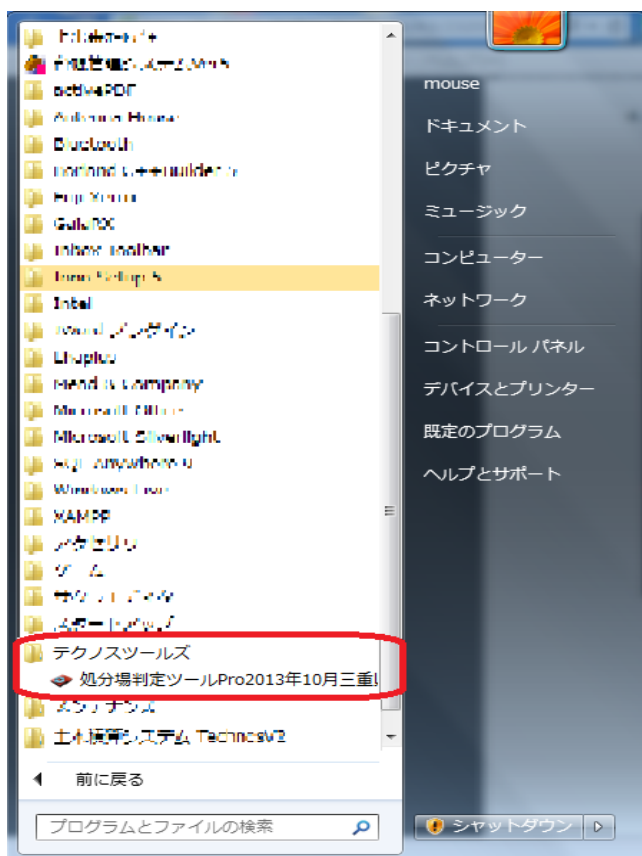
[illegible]
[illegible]
activePDF
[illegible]
Bluetooth
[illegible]
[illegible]
GalaPX
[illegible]
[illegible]
Intel
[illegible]
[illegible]
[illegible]
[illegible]
Microsoft Silverlight
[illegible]
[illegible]
XAMPP
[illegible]
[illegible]
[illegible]
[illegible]
テクノスツールズ
処分場判定ツールPro2013年10月三重
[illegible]
土木積算システム TechnosV2
前に戻る
プログラムとファイルの検索

mouse
ドキュメント
ピクチャ
ミュージック
コンピューター
ネットワーク
コントロール パネル
デバイスとプリンター
既定のプログラム
ヘルプとサポート
シャットダウン